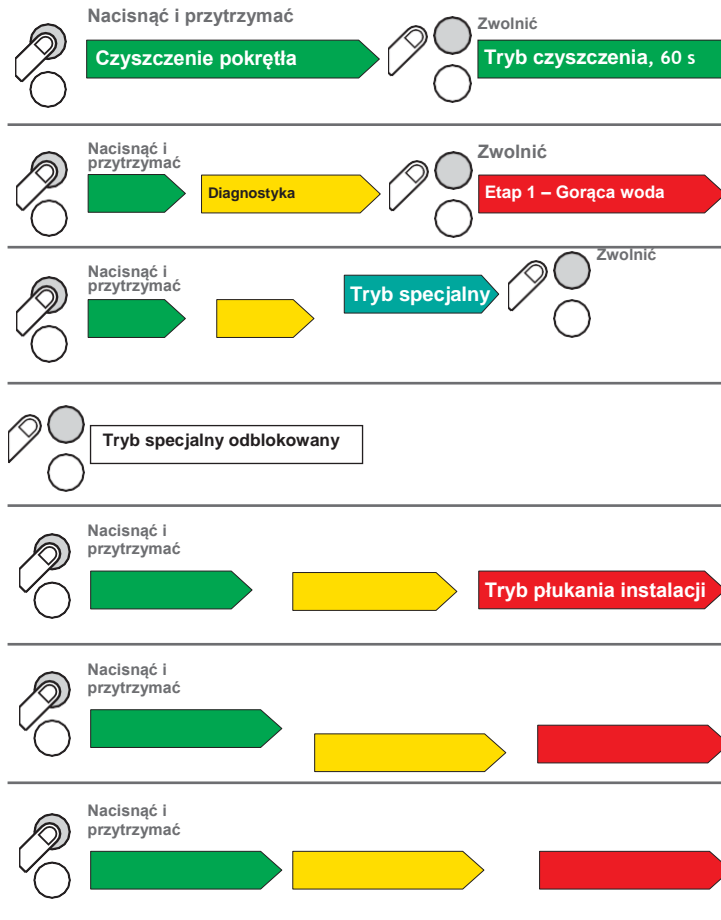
Nacisnąć i przytrzymać

Czyszczenie pokrętła

Zwolnić

Tryb czyszczenia, 60 s

Nacisnąć i przytrzymać

Diagnostyka

Zwolnić

Etap 1 – Gorąca woda

Nacisnąć i przytrzymać

Tryb specjalny

Zwolnić

Tryb specjalny odblokowany

Nacisnąć i przytrzymać

Tryb płukania instalacji

Nacisnąć i przytrzymać

Nacisnąć i przytrzymać